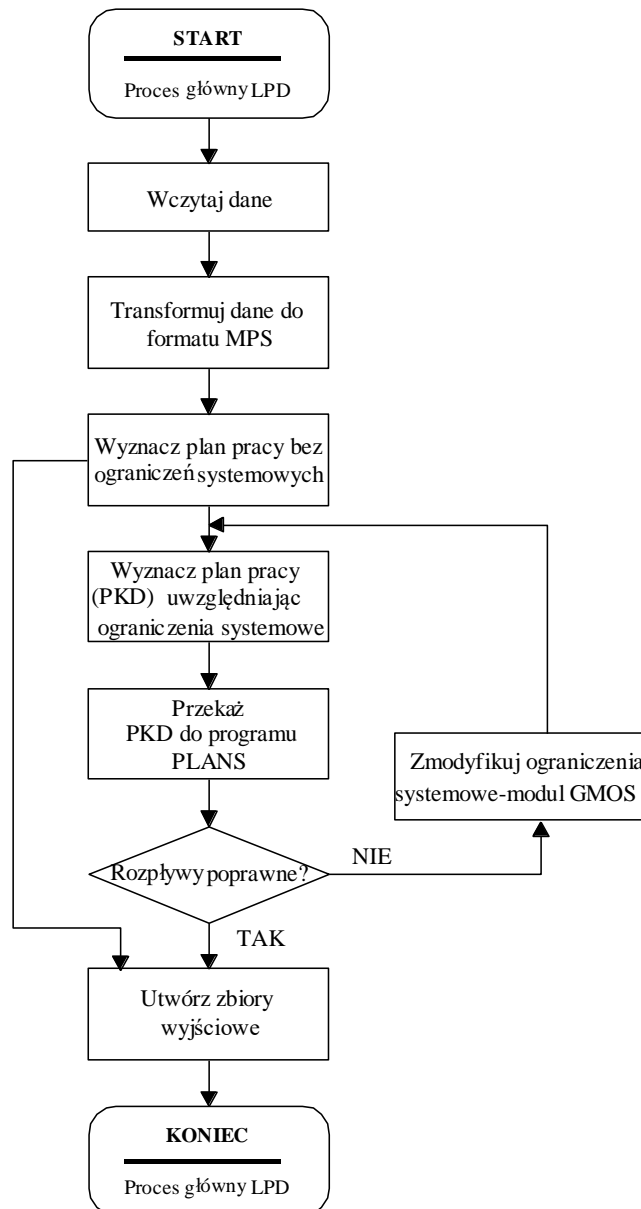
START

Proces główny LPD

Wczytaj dane

Transformuj dane do formatu MPS

Wyznacz plan pracy bez ograniczeń systemowych

Wyznacz plan pracy (PKD) uwzględniając ograniczenia systemowe

Przekaż PKD do programu PLANS

Zmodyfikuj ograniczenia systemowe-moduł GMOS

Rozpływy poprawne?

NIE

TAK

Utwórz zbiory wyjściowe

KONIEC

Proces główny LPD